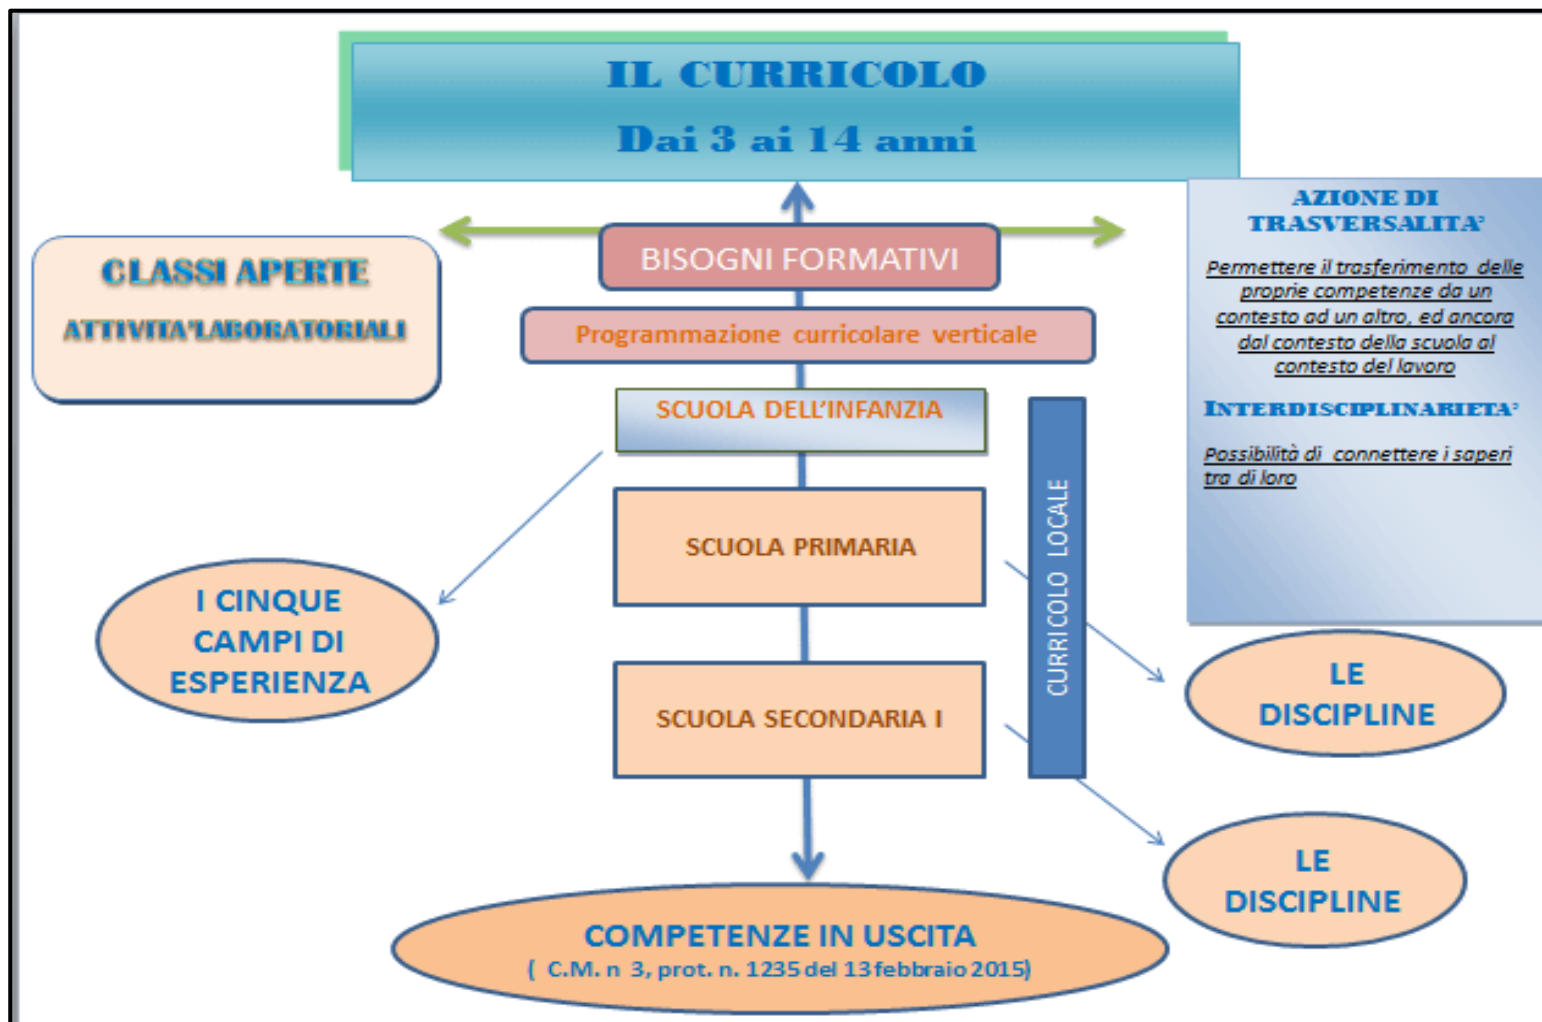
IL CURRICOLO
Dai 3 ai 14 anni

CLASSI APERTE
ATTIVITA'LABORATORIALI

BISOGNI FORMATIVI

Programmazione curricolare verticale

SCUOLA DELL'INFANZIA

SCUOLA PRIMARIA

SCUOLA SECONDARIA I

CURRICOLO LOCALE

AZIONE DI TRASVERSALITA'

Permettere il trasferimento delle proprie competenze da un contesto ad un altro, ed ancora dal contesto della scuola al contesto del lavoro

INTERDISCIPLINARIETA'

Possibilità di connettere i saperi tra di loro

I CINQUE CAMPI DI ESPERIENZA

LE DISCIPLINE

LE DISCIPLINE

COMPETENZE IN USCITA
( C.M. n 3, prot. n. 1235 del 13 febbraio 2015)